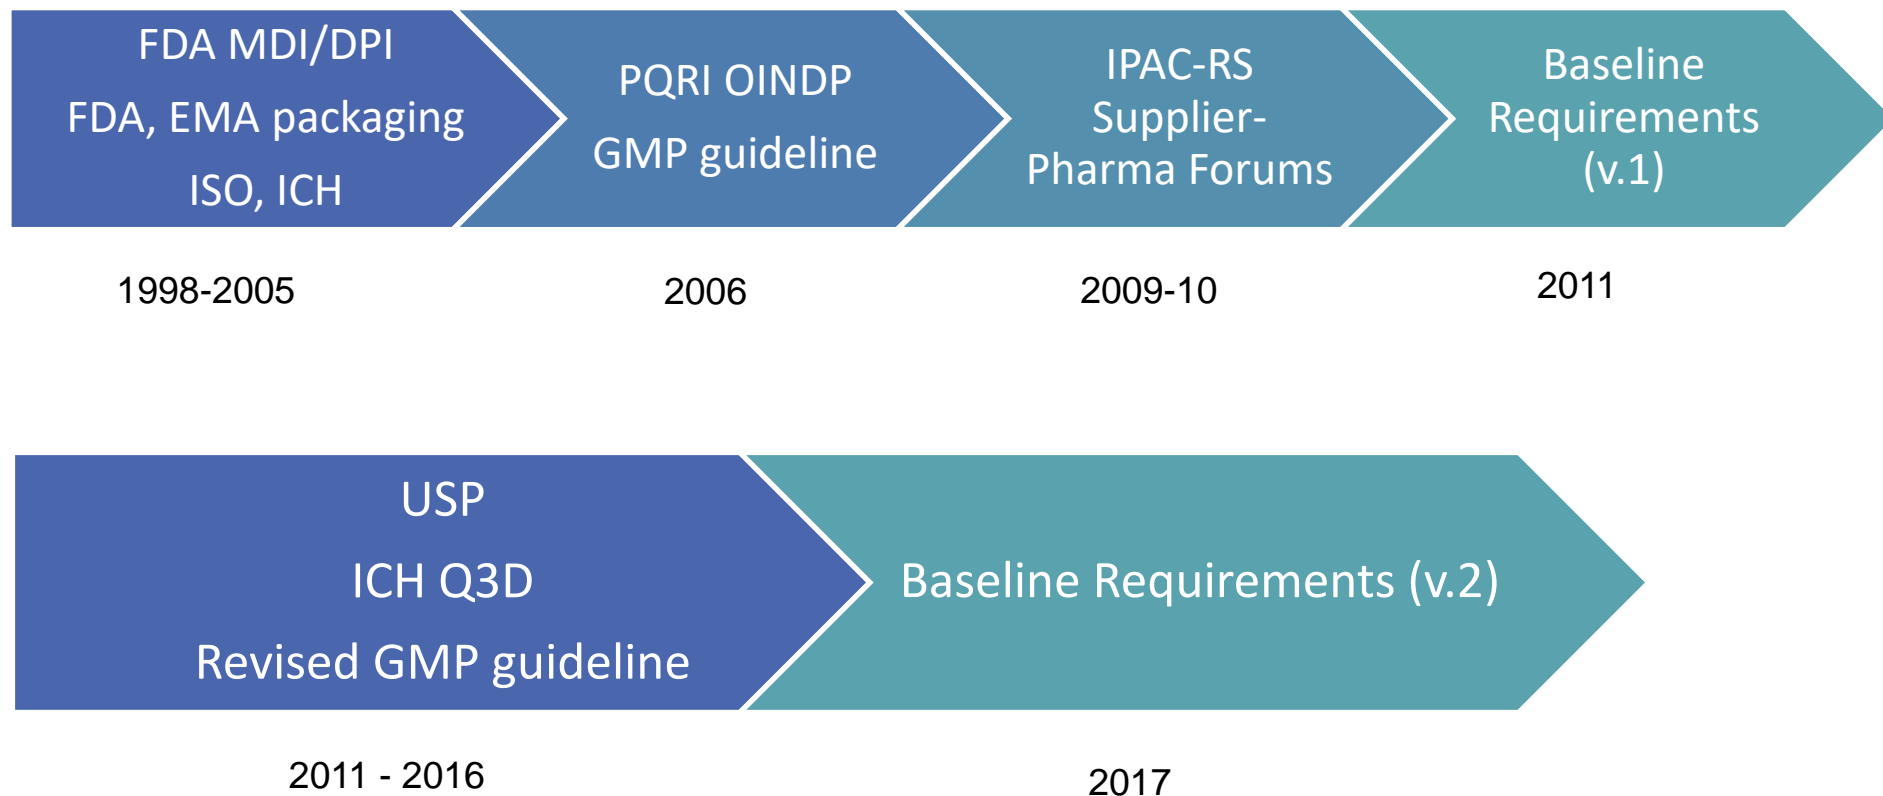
FDA MDI/DPI
FDA, EMA packaging
ISO, ICH

PQRI OINDP
GMP guideline

IPAC-RS
Supplier-
Pharma Forums

Baseline
Requirements
(v.1)

1998-2005

2006

2009-10

2011

USP
ICH Q3D
Revised GMP guideline

Baseline Requirements (v.2)

2011 - 2016

2017